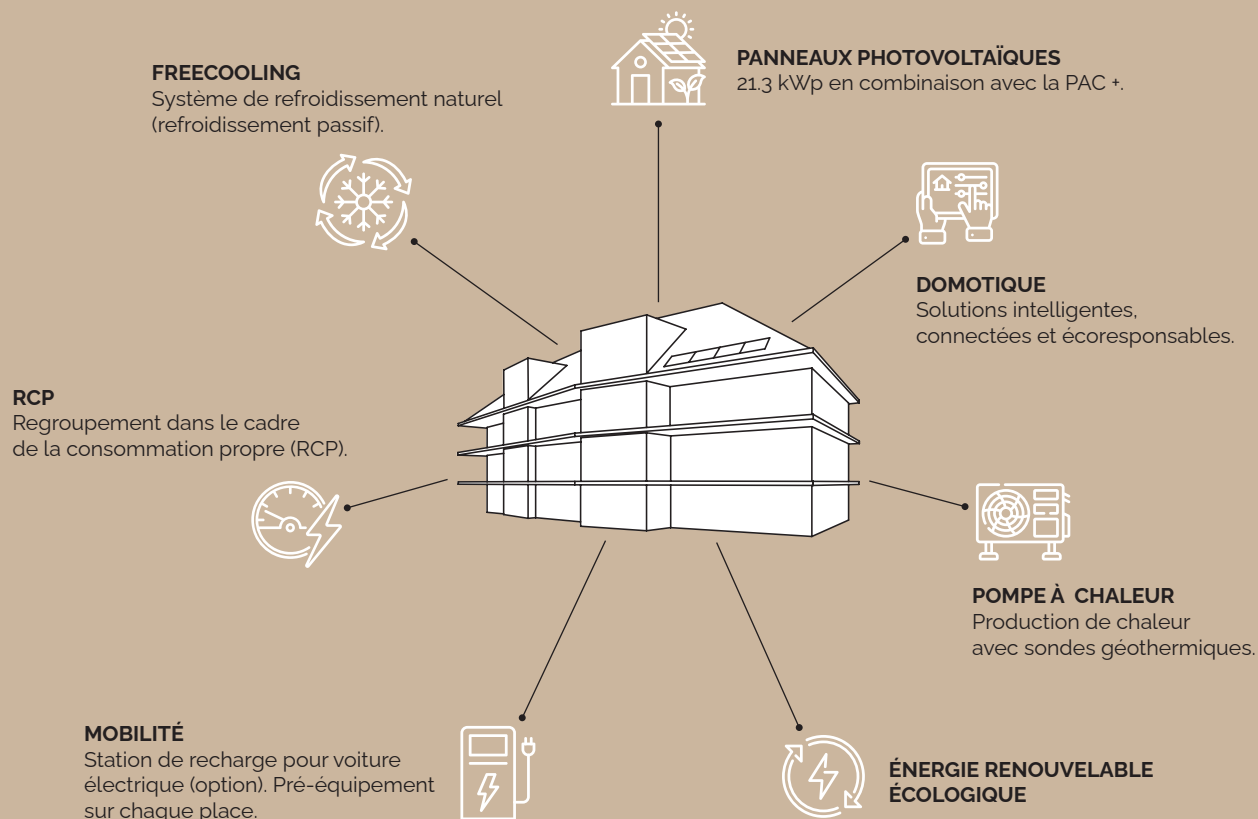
**PANNEAUX PHOTOVOLTAÏQUES**
21.3 kWp en combinaison avec la PAC +.

**FREECOOLING**
Système de refroidissement naturel (refroidissement passif).

**DOMOTIQUE**
Solutions intelligentes, connectées et écoresponsables.

**RCP**
Regroupement dans le cadre de la consommation propre (RCP).

**POMPE À CHALEUR**
Production de chaleur avec sondes géothermiques.

**MOBILITÉ**
Station de recharge pour voiture électrique (option). Pré-équipement sur chaque place.

**ÉNERGIE RENOUVELABLE ÉCOLOGIQUE**